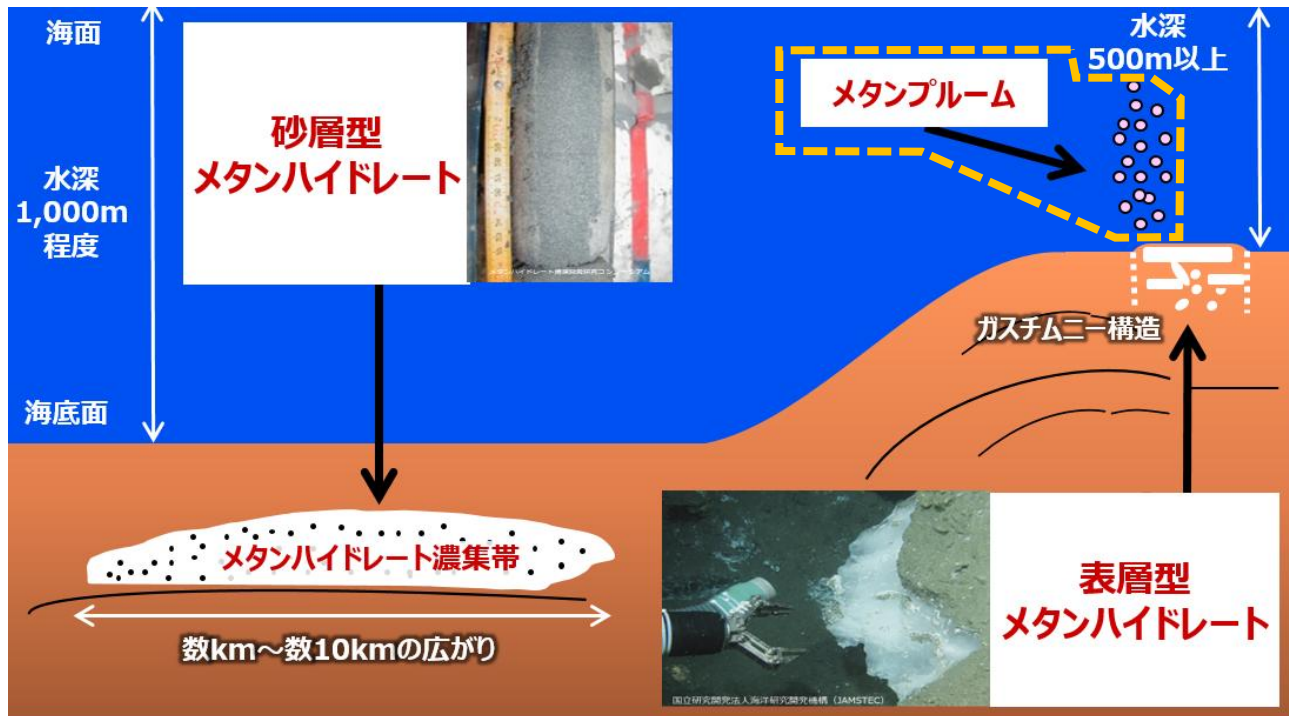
海面

水深
1,000m
程度

海底面

砂層型
メタンハイドレート

メタンハイドレート資源開発研究コンソーシアム

水深
500m以上

メタンプルーム

ガスチムニー構造

メタンハイドレート濃集帯

数km～数10kmの広がり

表層型
メタンハイドレート

国立研究開発法人海洋研究開発機構（JAMSTEC）